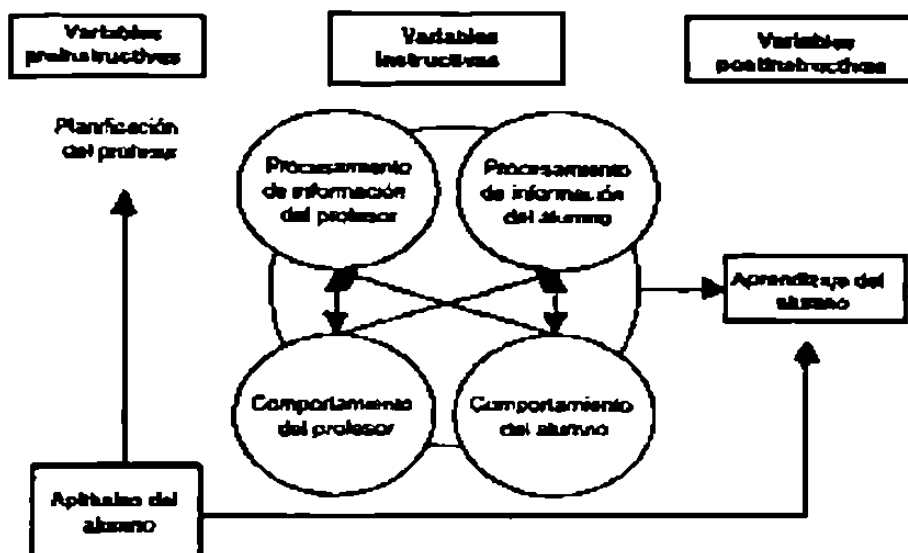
Variables preinstructivas

Variables instructivas

Variables postinstructivas

Planificación del profesor

Procesamiento de información del profesor

Procesamiento de información del alumno

Aprendizaje del alumno

Comportamiento del profesor

Comportamiento del alumno

Aptitudes del alumno